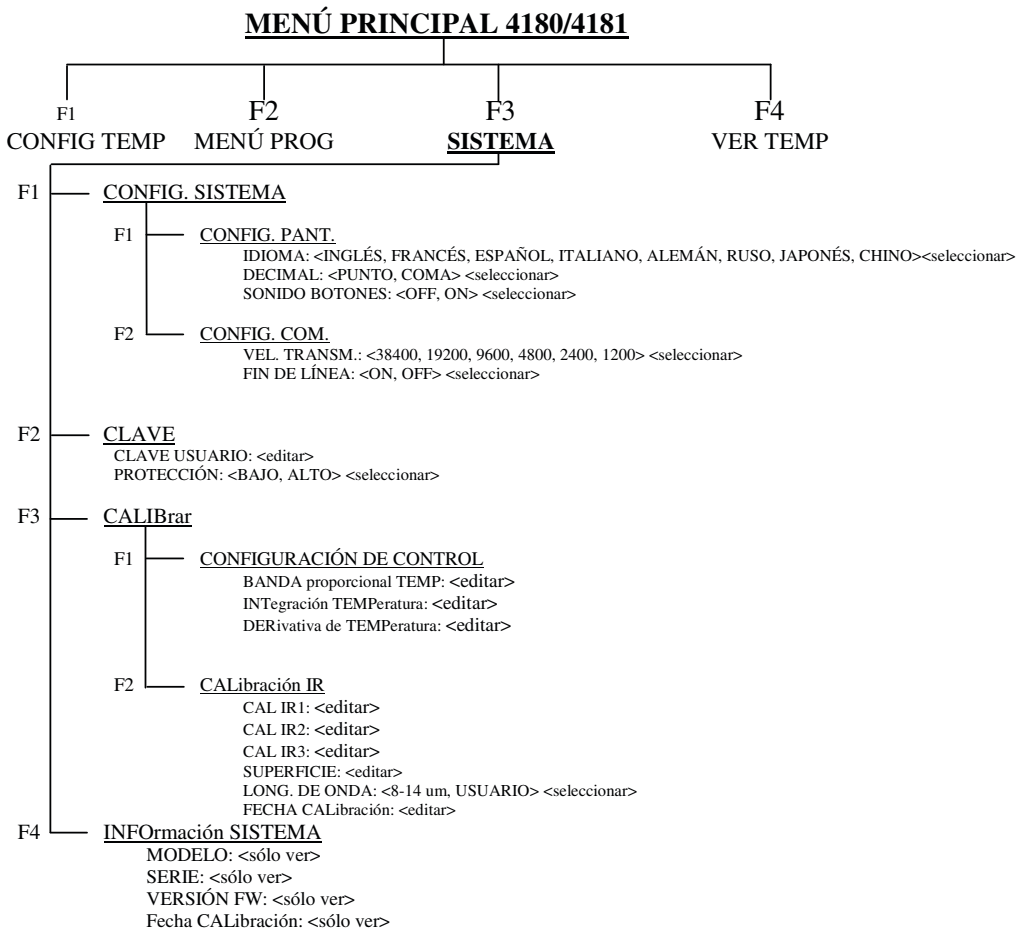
MENÚ PRINCIPAL 4180/4181

F1
CONFIG TEMP

F2
MENÚ PROG

F3
SISTEMA

F4
VER TEMP

F1 CONFIG. SISTEMA

F1 CONFIG. PANT.
IDIOMA: <INGLÉS, FRANCÉS, ESPAÑOL, ITALIANO, ALEMÁN, RUSO, JAPONÉS, CHINO><seleccionar>
DECIMAL: <PUNTO, COMA> <seleccionar>
SONIDO BOTONES: <OFF, ON> <seleccionar>

F2 CONFIG. COM.
VEL. TRANSM.: <38400, 19200, 9600, 4800, 2400, 1200> <seleccionar>
FIN DE LÍNEA: <ON, OFF> <seleccionar>

F2 CLAVE
CLAVE USUARIO: <editar>
PROTECCIÓN: <BAJO, ALTO> <seleccionar>

F3 CALIBrar

F1 CONFIGURACIÓN DE CONTROL
BANDA proporcional TEMP: <editar>
INTegración TEMPeratura: <editar>
DERivativa de TEMPeratura: <editar>

F2 CALibración IR
CAL IR1: <editar>
CAL IR2: <editar>
CAL IR3: <editar>
SUPERFICIE: <editar>
LONG. DE ONDA: <8-14 um, USUARIO> <seleccionar>
FECHA CALibración: <editar>

F4 INFOrmación SISTEMA
MODELO: <sólo ver>
SERIE: <sólo ver>
VERSIÓN FW: <sólo ver>
Fecha CALibración: <sólo ver>